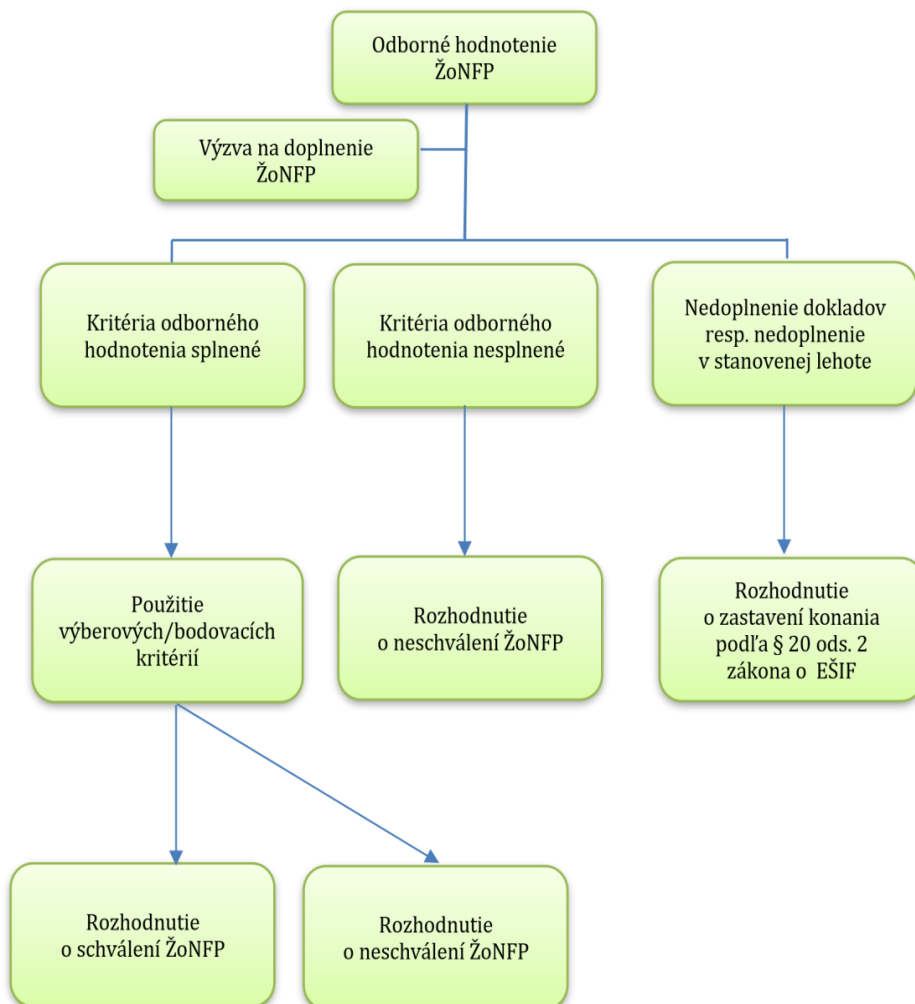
Odborné hodnotenie ŽoNFP

Výzva na doplnenie ŽoNFP

Kritéria odborného hodnotenia splnené

Kritéria odborného hodnotenia nesplnené

Nedoplnenie dokladov resp. nedoplnenie v stanovenej lehote

Použitie výberových/bodovacích kritérií

Rozhodnutie o neschválení ŽoNFP

Rozhodnutie o zastavení konania podľa § 20 ods. 2 zákona o EŠIF

Rozhodnutie o schválení ŽoNFP

Rozhodnutie o neschválení ŽoNFP